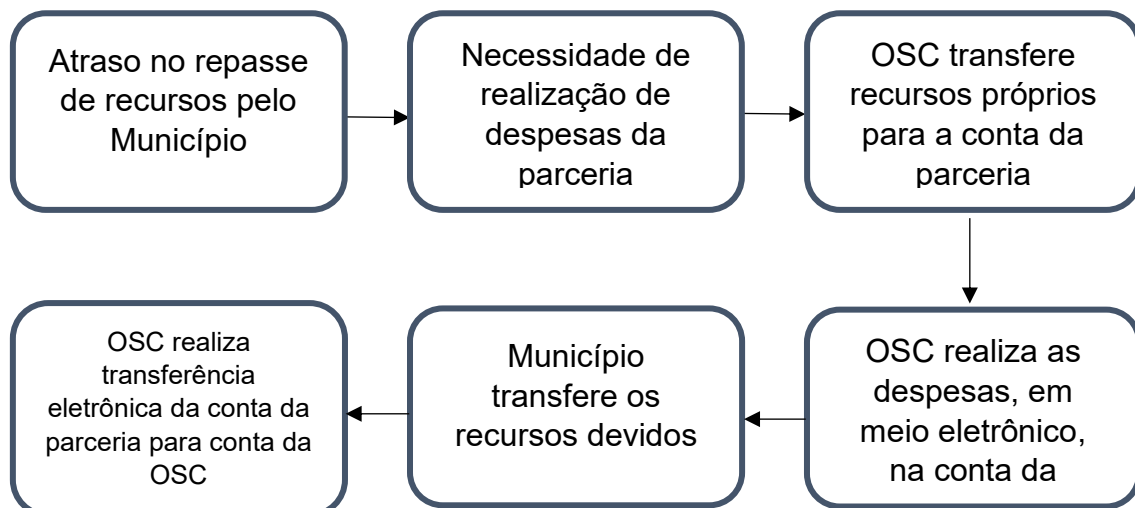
Atraso no repasse de recursos pelo Município

Necessidade de realização de despesas da parceria

OSC transfere recursos próprios para a conta da parceria

OSC realiza as despesas, em meio eletrônico, na conta da

Município transfere os recursos devidos

OSC realiza transferência eletrônica da conta da parceria para conta da OSC